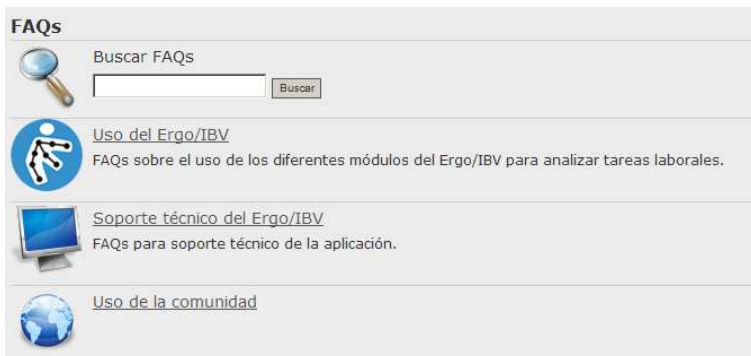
FAQs

Buscar FAQs

Buscar

Uso del Ergo/IBV

FAQs sobre el uso de los diferentes módulos del Ergo/IBV para analizar tareas laborales.

Soporte técnico del Ergo/IBV

FAQs para soporte técnico de la aplicación.

Uso de la comunidad